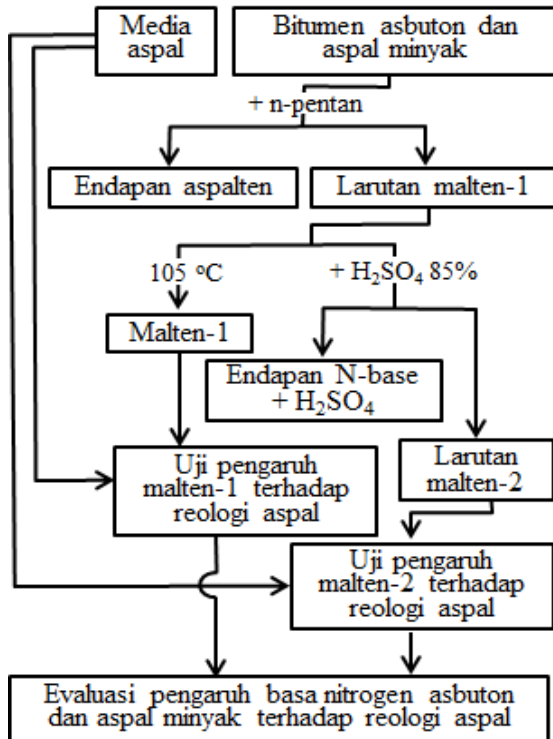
Media aspal

Bitumen asbuton dan aspal minyak

+ n-pentan

Endapan aspalten

Larutan malten-1

105 °C

+ $H_2SO_4$ 85%

Malten-1

Endapan N-base + $H_2SO_4$

Uji pengaruh malten-1 terhadap reologi aspal

Larutan malten-2

Uji pengaruh malten-2 terhadap reologi aspal

Evaluasi pengaruh basa nitrogen asbuton dan aspal minyak terhadap reologi aspal